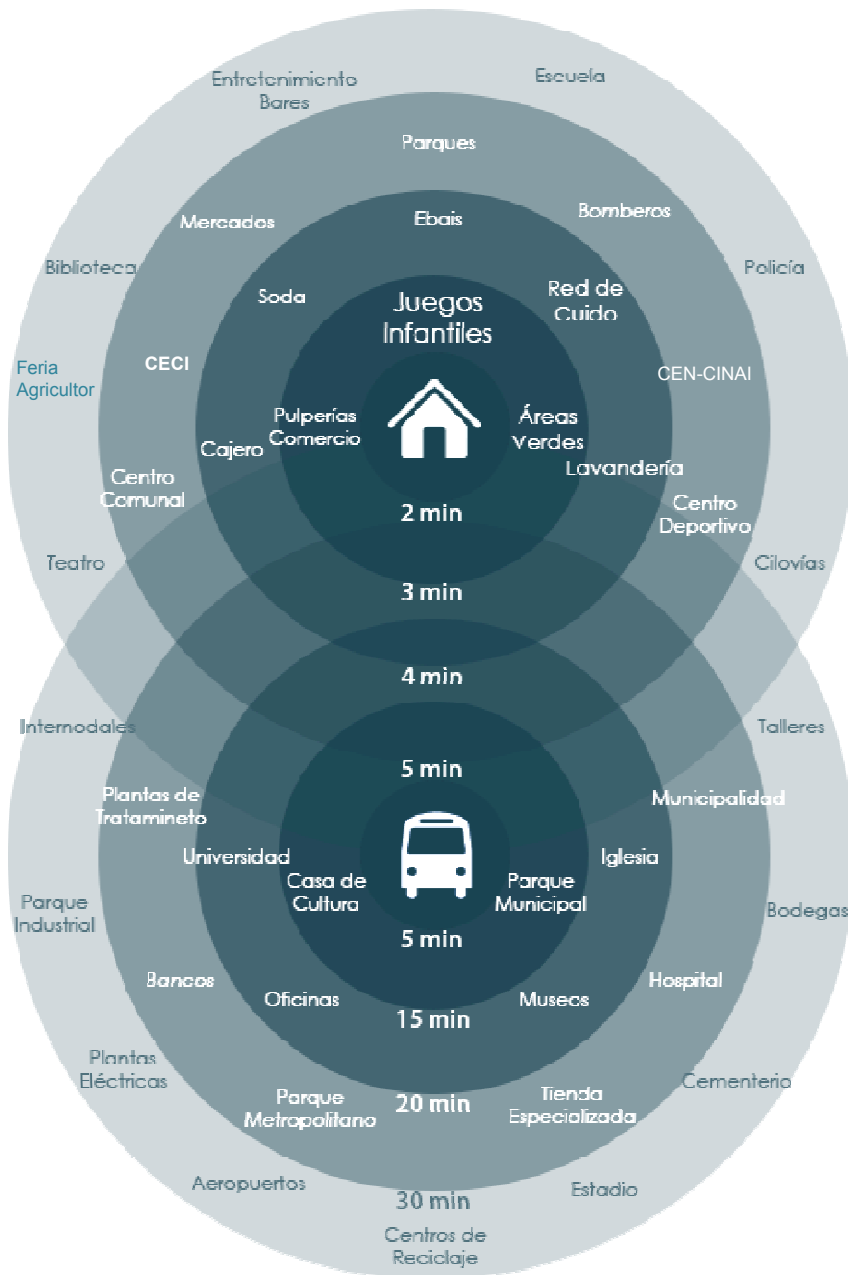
Entretenimiento
Bares

Escuela

Parques

Mercados

Ebais

Bomberos

Biblioteca

Policía

Soda

Juegos Infantiles

Red de Cuido

Feria Agricultor

CECI

CEN-CINAI

Pulperías Comercio

Áreas Verdes

Cajero

Lavandería

Centro Comunal

Centro Deportivo

2 min

Teatro

Cilovías

3 min

4 min

Internodales

Talleres

5 min

Plantas de Tratamineto

Municipalidad

Universidad

Iglesia

Casa de Cultura

Parque Municipal

Parque Industrial

Bodegas

5 min

Bancos

Hospital

Oficinas

Museos

15 min

Plantas Eléctricas

Cementerio

Parque Metropolitano

20 min

Tienda Especializada

Aeropuertos

Estadio

30 min

Centros de Reciclaje